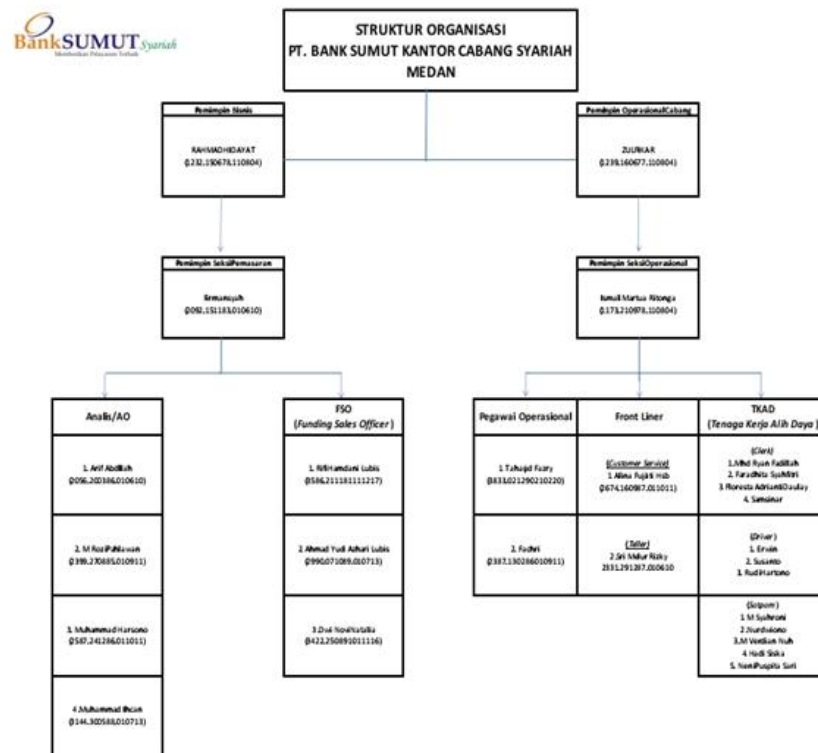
BankSUMUT Syariah
Membuatkan Pelayanan Terbaik

STRUKTUR ORGANISASI
PT. BANK SUMUT KANTOR CABANG SYARIAH MEDAN

Pemimpin Bisnis
RAHMADHIDAYAT
(232.150678.110804)

Pemimpin OperasionalCabang
ZULFIKAR
(239.160677.110804)

Pemimpin SeksiPemasaran
Ermansyah
(092.151183.010610)

Pemimpin SeksiOperasional
Ismail Martua Ritonga
(173.210978.110804)

Analis/AO
1. Arif Abdillah
(096.200386.010610)
2. M RozilPahlawan
(399.270885.010911)
3. Muhammad Harsono
(587.241286.011011)
4. Muhammad Ihsan
(144.300588.010713)

FSO
(Funding Sales Officer)
1. FitriHamdani Lubis
(586.211181111217)
2. Ahmad Yudi Azhari Lubis
(990.071089.010713)
3. Dwi NoviNatalia
(422.250891011116)

Pegawai Operasional
1. Tahajud Fzary
(833.021290210220)
2. Fadhri
(387.130286010911)

Front Liner
(Customer Service)
1. Alina Fujarti Hsb
(674.160987.011011)
(Teller)
2. Sri Mulur Rizky
(331.291287.010610

TKAD
(Tenaga Kerja Alih Daya)
(Clerk)
1. Mhd Ryan Fadillah
2. Faradhita SyaMitri
3. Floresta AdriantiDaulay
4. Samsinar
(Driver)
1. Ervan
2. Susanto
3. RudiHartono
(Satpam)
1. M Syahroni
2. Nurdiwiono
3. M Verdian Nuh
4. Hadi Siska
5. NeniPuspita Sari